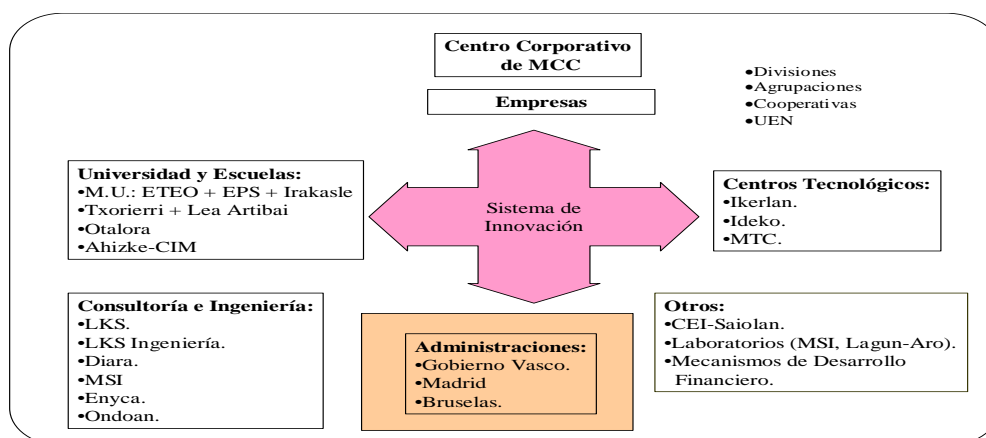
Centro Corporativo de MCC

Empresas

•Divisiones
•Agrupaciones
•Cooperativas
•UEN

Universidad y Escuelas:
•M.U.: ETEO + EPS + Irakasle
•Txorierri + Lea Artibai
•Otalora
•Ahizke-CIM

Sistema de Innovación

Centros Tecnológicos:
•Ikerlan.
•Ideko.
•MTC.

Consultoría e Ingeniería:
•LKS.
•LKS Ingeniería.
•Diara.
•MSI
•Enyca.
•Ondoan.

Administraciones:
•Gobierno Vasco.
•Madrid
•Bruselas.

Otros:
•CEI-Saiolan.
•Laboratorios (MSI, Lagun-Aro).
•Mecanismos de Desarrollo Financiero.